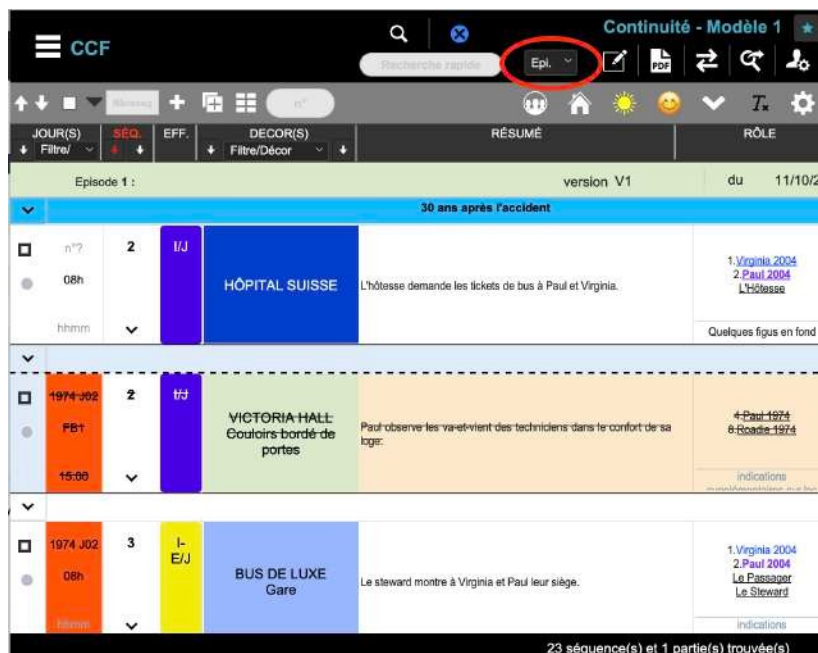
CCF

Recherche rapide

Epi.

Continuité - Modèle 1

Réinsoz

n°

JOUR(S) Filtre/

SÉQ.

EFF.

DECOR(S) Filtre/Décor

RÉSUMÉ

RÔLE

Episode 1 :

version V1

du 11/10/2

30 ans après l'accident

| | | | | | |
|---|---|---|---|---|---|
| n°? 08h hhmm | 2 | I/J | HÔPITAL SUISSE | L'hôtesse demande les tickets de bus à Paul et Virginia. | 1.Virginia 2004 2.Paul 2004 L'Hôtesse Quelques figus en fond |
| 1974 J02 FB1 15:00 | 2 | I/J | VICTORIA HALL Couloirs bordé de portes | Paul observe les va-et-vient des techniciens dans le confort de sa loge. | 4.Paul 1974 8.Roadie 1974 indications |
| 1974 J02 08h hhmm | 3 | I-E/J | BUS DE LUXE Gare | Le steward montre à Virginia et Paul leur siège. | 1.Virginia 2004 2.Paul 2004 Le Passager Le Steward indications |

23 séquence(s) et 1 partie(s) trouvée(s)